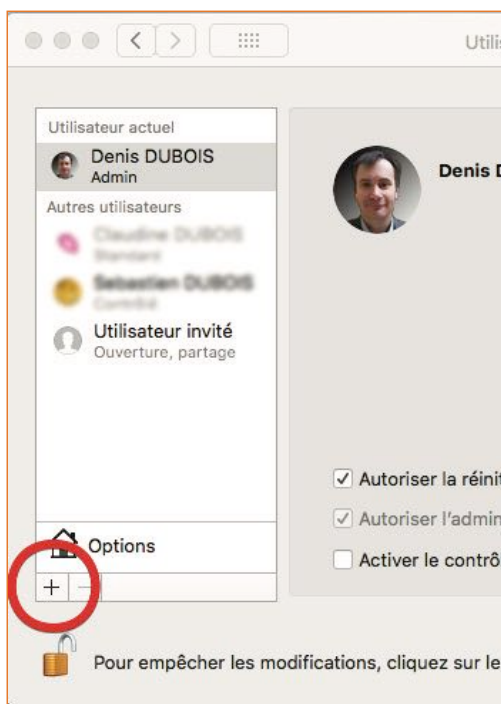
Utilis

Utilisateur actuel

Denis DUBOIS
Admin

Autres utilisateurs

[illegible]
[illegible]

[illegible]
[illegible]

Utilisateur invité
Ouverture, partage

Options

+ −

Denis D

Autoriser la réinit

Autoriser l'admin

Activer le contrô

Pour empêcher les modifications, cliquez sur le